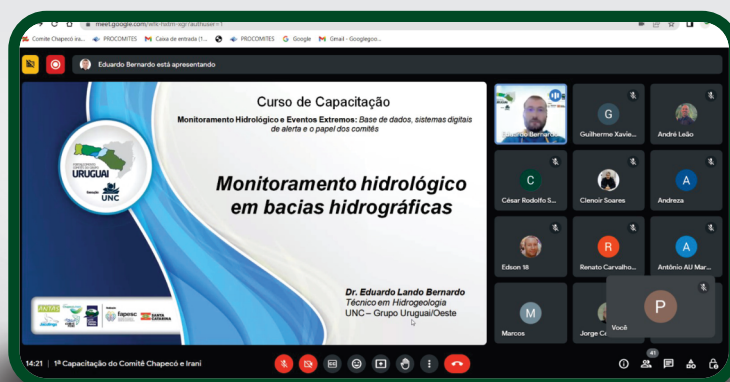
meet.google.com/wdc-hatm-sgr?authuser=1

Comite Chapecó iss... PROCOMITES Caixa de entrada (1... PROCOMITES Google Gmail - Googlegoo...

Eduardo Bernardo está apresentando

Curso de Capacitação

Monitoramento Hidrológico e Eventos Extremos: Base de dados, sistemas digitais de alerta e o papel dos comitês

URUGUAI

UNC

Monitoramento hidrológico em bacias hidrográficas

Dr. Eduardo Lando Bernardo
Técnico em Hidrogeologia
UNC – Grupo Uruguai/Oeste

fapesc

SANTA CATARINA

Eduardo Bernardo

G
Guilherme Xavie...

André Leão

C
César Rodolfo S...

Clenoir Soares

A
Andreza

Edson 18

R
Renato Carvalho...

A
Antônio AU Mar...

M
Marcos

Jorge Ca...

P
Você

14:21 | 1ª Capacitação do Comitê Chapecó e Irani

41